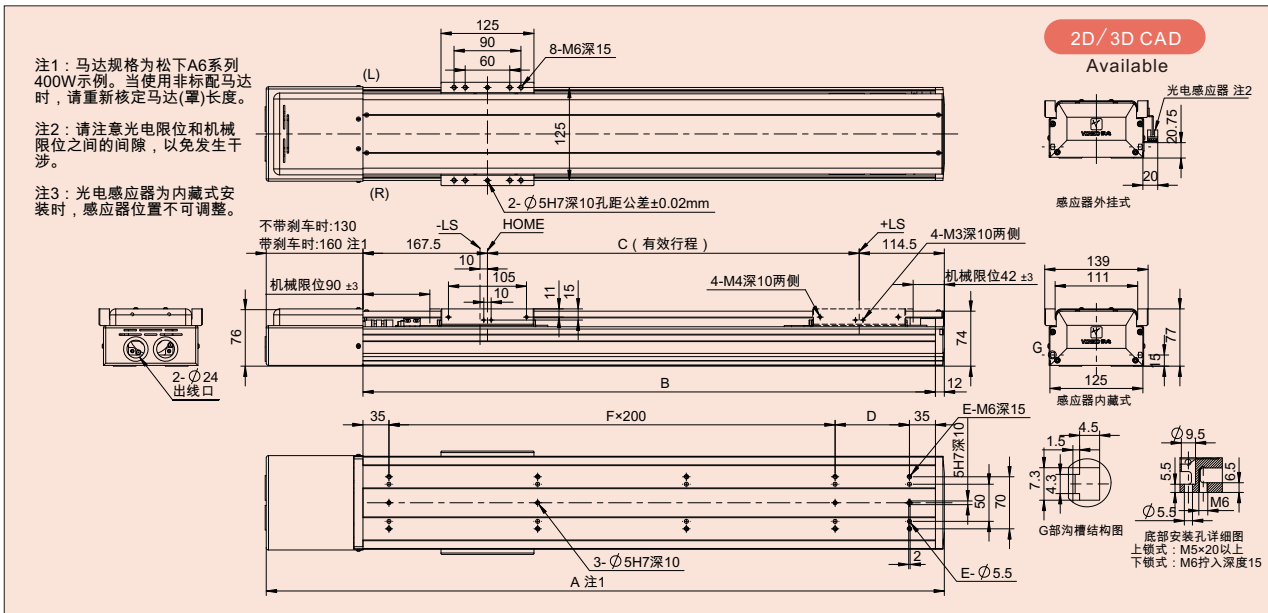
注1：马达规格为松下A6系列400W示例。当使用非标配马达时，请重新核定马达(罩)长度。

注2：请注意光电限位和机械限位之间的间隙，以免发生干涉。

注3：光电感应器为内藏式安装时，感应器位置不可调整。

2D/3D CAD
Available

125
90
60
8-M6深15
(L)
(R)
125
2- $\varnothing$5H7深10孔距公差±0.02mm

光电感应器 注2
20.75
20
感应器外挂式

不带刹车时:130
带刹车时:160 注1
-LS
HOME
167.5
C（有效行程）
+LS
114.5
4-M3深10两侧
10
105
10
11
15
机械限位90 ±3
4-M4深10两侧
机械限位42 ±3
76
74
B
12

139
111
G
77
15
125
感应器内藏式

2- $\varnothing$24
出线口

35
F×200
D
35
E-M6深15
5H7深10
50
70
2
3- $\varnothing$5H7深10
E- $\varnothing$5.5
A 注1

4.5
1.5
7.3
4.3
G部沟槽结构图

$\varnothing$9.5
5.5
6.5
M6
$\varnothing$5.5
底部安装孔详细图
上锁式：M5×20以上
下锁式：M6拧入深度15